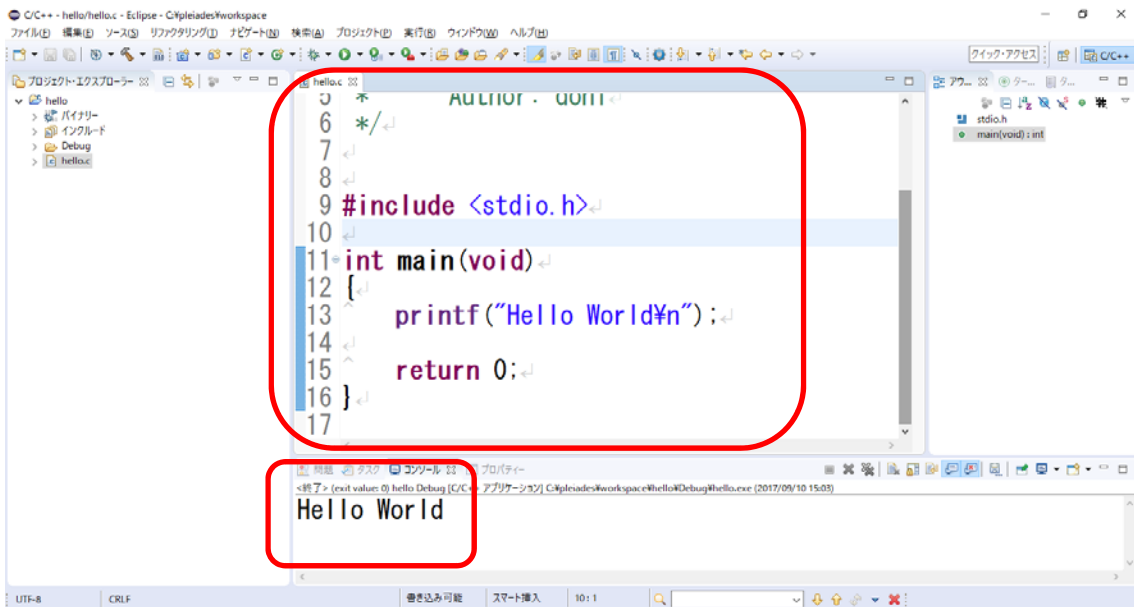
C/C++ - hello/hello.c - Eclipse - C:¥pleiades¥workspace

ファイル(F) 編集(E) ソース(S) リファクタリング(T) ナビゲート(N) 検索(A) プロジェクト(P) 実行(R) ウィンドウ(W) ヘルプ(H)

クイック・アクセス C/C++

プロジェクト・エクスプローラー

hello
バイナリー
インクルード
Debug
hello.c

hello.c

5 * Author: dom
6 */
7
8
9 #include <stdio.h>
10
11 int main(void)
12 {
13 printf("Hello World¥n");
14
15 return 0;
16 }
17

アウ... ター... タ...

stdio.h
main(void) : int

問題 タスク コンソール プロパティー

<終了> (exit value: 0) hello Debug [C/C++ アプリケーション] C:¥pleiades¥workspace¥hello¥Debug¥hello.exe (2017/09/10 15:03)

Hello World

UTF-8 CRLF 書き込み可能 スマート挿入 10 : 1